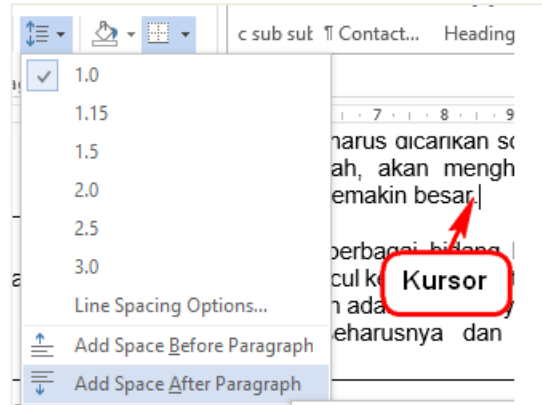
c sub suk ¶ Contact... Heading

1.0
1.15
1.5
2.0
2.5
3.0
Line Spacing Options...
Add Space Before Paragraph
Add Space After Paragraph

7 · 8 · 9

harus dicarikan so
ah, akan mengh
emakin besar.

erbagai bidang
cul k
n ada
eharusnya dan

Kursor